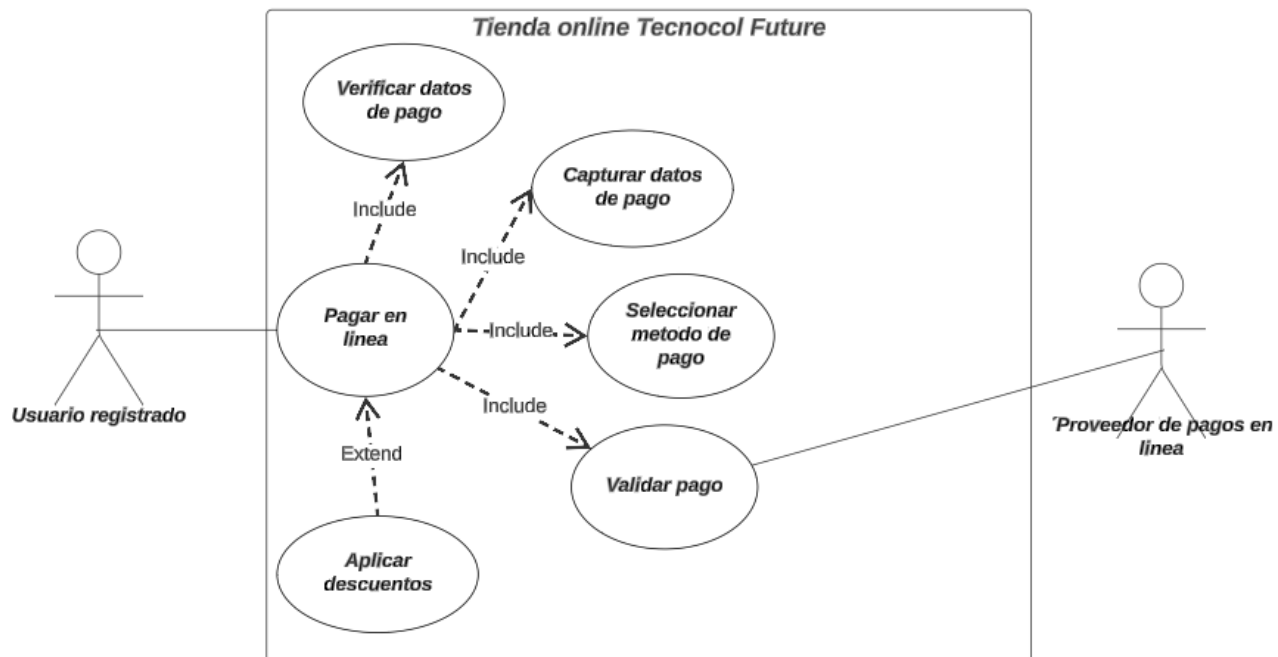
Tienda online Tecnocol Future

Verificar datos de pago

Include

Capturar datos de pago

Include

Pagar en linea

Include

Seleccionar metodo de pago

Include

Validar pago

Extend

Aplicar descuentos

Usuario registrado

´Proveedor de pagos en linea